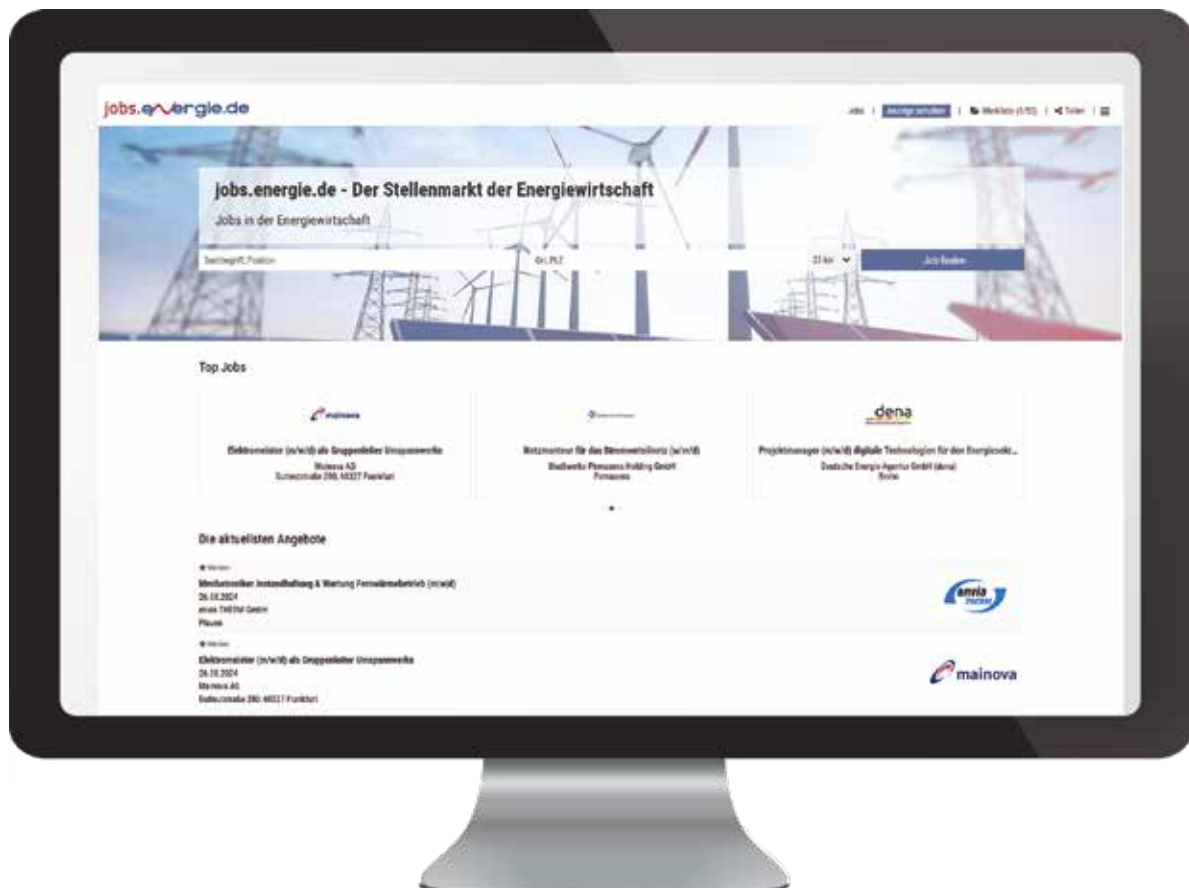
jobs.energie.de

Jobs | Anzeige schalten | Merkliste (0/50) | Teilen |

jobs.energie.de - Der Stellenmarkt der Energiewirtschaft

Jobs in der Energiewirtschaft

Suchbegriff, Position

Ort, PLZ

25 km

Jobs finden

Top Jobs

mainova

Elektromeister (m/w/d) als Gruppenleiter Umspannwerke

Mainova AG

Solmsstraße 38, 60327 Frankfurt

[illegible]

Netzmonteur für das Stromverteilnetz (w/m/d)

Stadtwerke Pirmasens Holding GmbH

Pirmasens

dena

Projektmanager (m/w/d) digitale Technologien für den Energiesekt...

Deutsche Energie-Agentur GmbH (dena)

Berlin

Die aktuellsten Angebote

Merken

Mechatroniker Instandhaltung & Wartung Fernwärmebetrieb (m/w/d)

26.10.2024

envia THERM GmbH

Plauen

enviaTHERM

Merken

Elektromeister (m/w/d) als Gruppenleiter Umspannwerke

26.10.2024

Mainova AG

Solmsstraße 38, 60327 Frankfurt

mainova